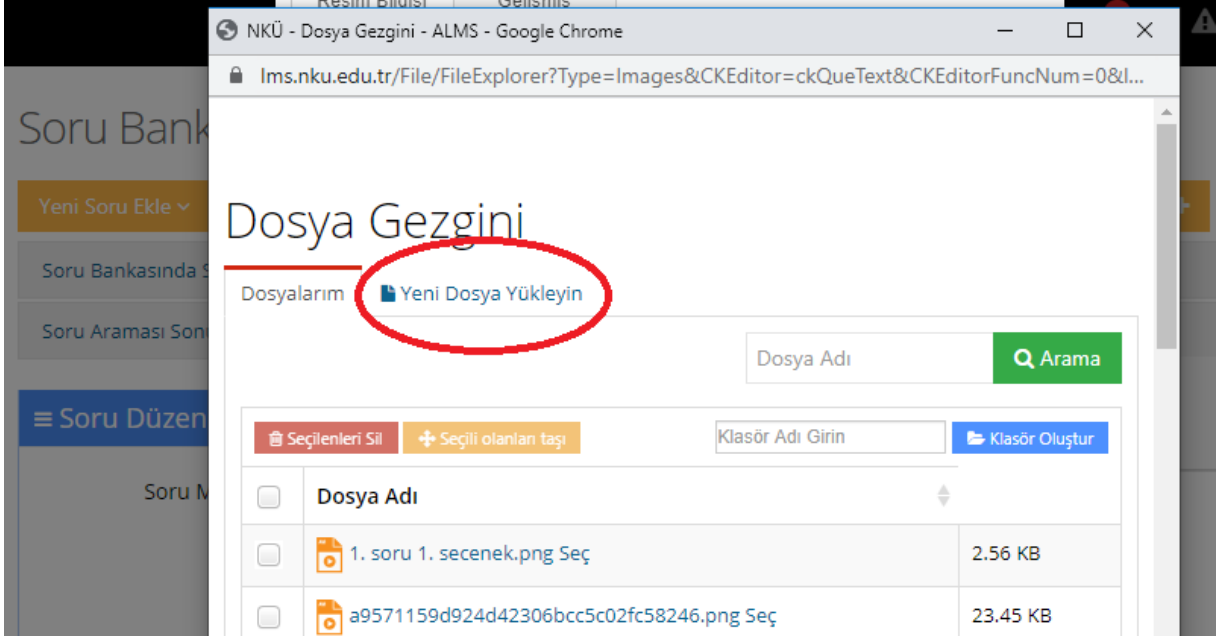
Resim Bilgisi Gelişmiş

NKÜ - Dosya Gezgini - ALMS - Google Chrome

lms.nku.edu.tr/File/FileExplorer?Type=Images&CKEditor=ckQueText&CKEditorFuncNum=0&l...

Soru Bank

Yeni Soru Ekle

Soru Bankasında S

Soru Araması Son

≡ Soru Düzen

Soru M

Dosya Gezgini

Dosyalarım

Yeni Dosya Yükleyin

Dosya Adı

Arama

Seçilenleri Sil

Seçili olanları taşı

Klasör Adı Girin

Klasör Oluştur

| | Dosya Adı | |
|---|---|---|
| | 1. soru 1. secenek.png Seç | 2.56 KB |
| | a9571159d924d42306bcc5c02fc58246.png Seç | 23.45 KB |